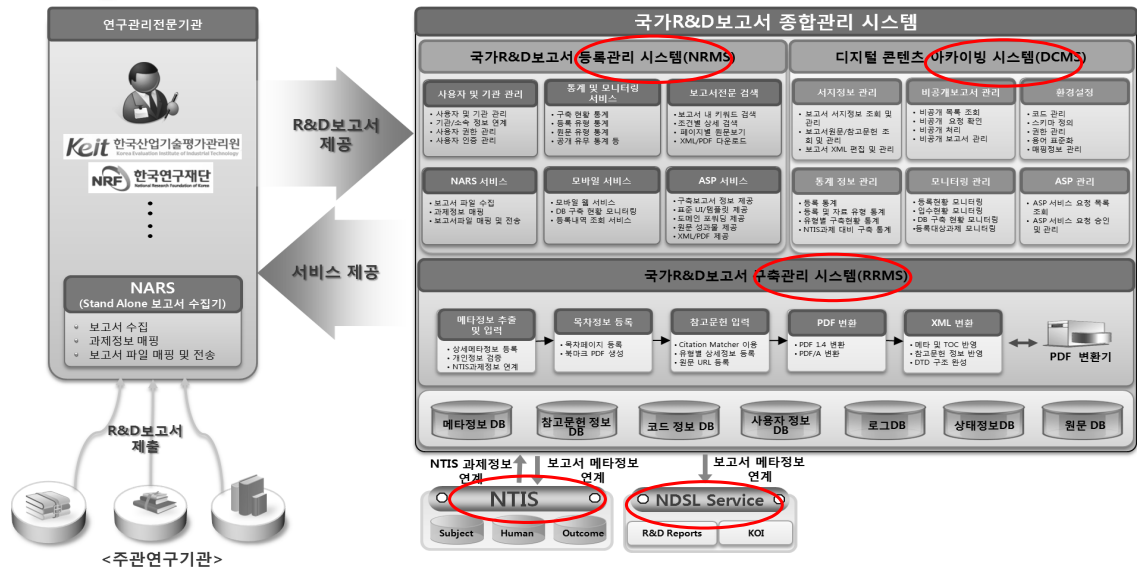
연구관리전문기관

Keit 한국산업기술평가관리원
Korea Evaluation Institute of Industrial Technology

NRF 한국연구재단
National Research Foundation of Korea

NARS
(Stand Alone 보고서 수집기)

보고서 수집
과제정보 매핑
보고서 파일 매핑 및 전송

R&D보고서 제출

<주관연구기관>

R&D보고서 제공

서비스 제공

국가R&D보고서 종합관리 시스템

국가R&D보고서 등록관리 시스템(NRMS)

사용자 및 기관 관리
사용자 및 기관 관리
기관/소속 정보 연계
사용자 권한 관리
사용자 인증 관리

통계 및 모니터링 서비스
구축 현황 통계
등록 유형 통계
원문 유무 통계
공개 유무 통계 등

보고서전문 검색
보고서 내 키워드 검색
조건별 상세 검색
페이지별 원문보기
XML/PDF 다운로드

NARS 서비스
보고서 파일 수집
과제정보 매핑
보고서파일 매핑 및 전송

모바일 서비스
모바일 웹 서비스
DB 구축 현황 모니터링
등록내역 조회 서비스

ASP 서비스
구축보고서 정보 제공
표준 UI/템플릿 제공
도메인 포워딩 제공
원문 섬네일 제공
XML/PDF 제공

디지털 콘텐츠 아카이빙 시스템(DCMS)

서지정보 관리
보고서 서지정보 조회 및 관리
보고서원문/참고문헌 조회 및 관리
보고서 XML 편집 및 관리

비공개보고서 관리
비공개 목록 조회
비공개 요청 확인
비공개 처리
비공개 보고서 관리

환경설정
코드 관리
스키마 정의
권한 관리
용어 표준화
매핑정보 관리

통계 정보 관리
등록 통계
등록 및 자료 유형 통계
유형별 구축현황 통계
NTIS과제 대비 구축 통계

모니터링 관리
등록현황 모니터링
입수현황 모니터링
DB 구축 현황 모니터링
등록대상과제 모니터링

ASP 관리
ASP 서비스 요청 목록 조회
ASP 서비스 요청 승인 및 관리

국가R&D보고서 구축관리 시스템(RRMS)

메타정보 추출 및 입력
상세메타정보 등록
개인정보 검증
NTIS과제정보 연계

목차정보 등록
목차페이지 등록
북마크 PDF 생성

참고문헌 입력
Citation Matcher 이용
유형별 상세정보 등록
원문 URL 등록

PDF 변환
PDF 1.4 변환
PDF/A 변환

XML 변환
메타 및 TOC 반영
참고문헌 정보 반영
DTD 구조 완성

PDF 변환기

메타정보 DB
참고문헌 정보 DB
코드 정보 DB
사용자 정보 DB
로그DB
상태정보DB
원문 DB

NTIS 과제정보 연계
보고서 메타정보 연계
보고서 메타정보 연계

NTIS
Subject
Human
Outcome

NDSL Service
R&D Reports
KOI